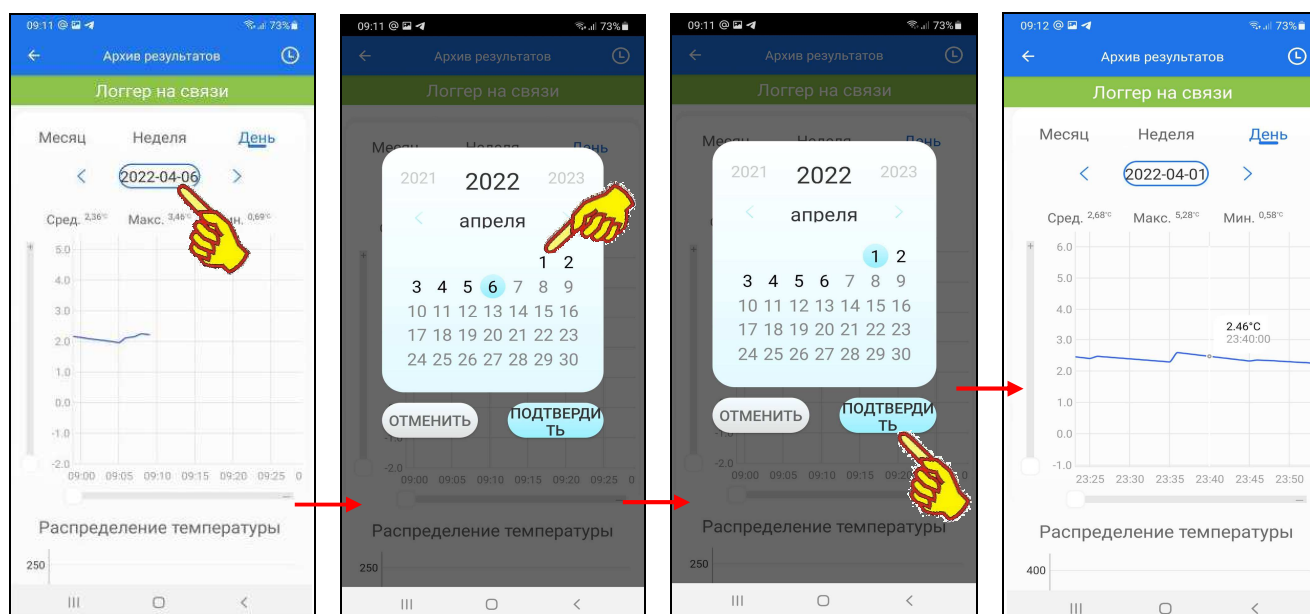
09:11 73%
Архив результатов
Логгер на связи
Месяц Неделя День
2022-04-06
Сред. 2,36°C Макс. 3,46°C Мин. 0,69°C
5.0
4.0
3.0
2.0
1.0
0.0
-1.0
-2.0
09:00 09:05 09:10 09:15 09:20 09:25
Распределение температуры
250

09:11 73%
Архив результатов
Логгер на связи
2021 2022 2023
апреля
1 2
3 4 5 6 7 8 9
10 11 12 13 14 15 16
17 18 19 20 21 22 23
24 25 26 27 28 29 30
ОТМЕНИТЬ ПОДТВЕРДИТЬ
-2.0
09:00 09:05 09:10 09:15 09:20 09:25
Распределение температуры
250

09:11 73%
Архив результатов
Логгер на связи
2021 2022 2023
апреля
1 2
3 4 5 6 7 8 9
10 11 12 13 14 15 16
17 18 19 20 21 22 23
24 25 26 27 28 29 30
ОТМЕНИТЬ ПОДТВЕРДИТЬ
09:00 09:05 09:10 09:15 09:20
Распределение температуры
250

09:12 73%
Архив результатов
Логгер на связи
Месяц Неделя День
2022-04-01
Сред. 2,68°C Макс. 5,28°C Мин. 0,58°C
6.0
5.0
4.0
3.0
2.0
1.0
0.0
-1.0
2.46°C
23:40:00
23:25 23:30 23:35 23:40 23:45 23:50
Распределение температуры
400